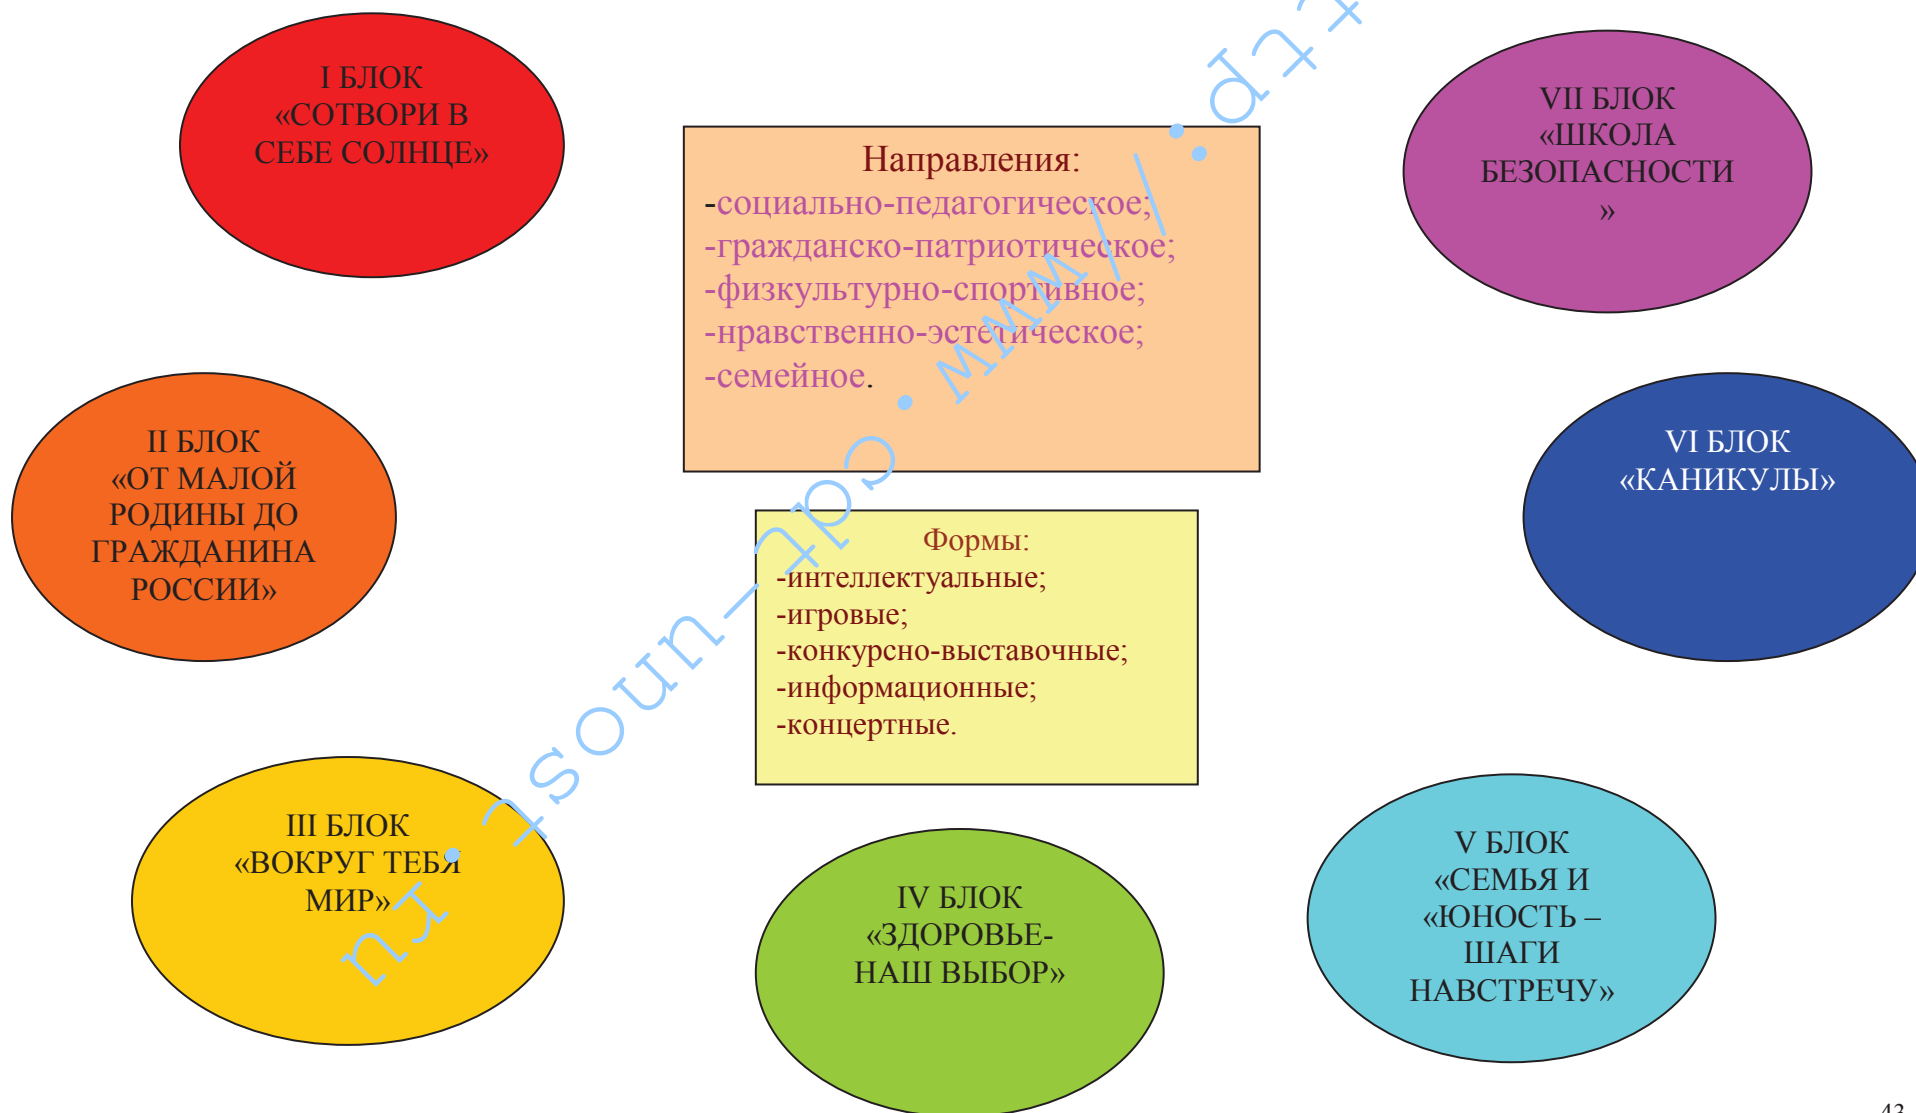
I БЛОК «СОТВОРИ В СЕБЕ СОЛНЦЕ»

Направления:
-социально-педагогическое;
-гражданско-патриотическое;
-физкультурно-спортивное;
-нравственно-эстетическое;
-семейное.

VII БЛОК «ШКОЛА БЕЗОПАСНОСТИ »

II БЛОК «ОТ МАЛОЙ РОДИНЫ ДО ГРАЖДАНИНА РОССИИ»

VI БЛОК «КАНИКУЛЫ»

Формы:
-интеллектуальные;
-игровые;
-конкурсно-выставочные;
-информационные;
-концертные.

III БЛОК «ВОКРУГ ТЕБЯ МИР»

IV БЛОК «ЗДОРОВЬЕ-НАШ ВЫБОР»

V БЛОК «СЕМЬЯ И «ЮНОСТЬ – ШАГИ НАВСТРЕЧУ»

http://www.d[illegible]

43